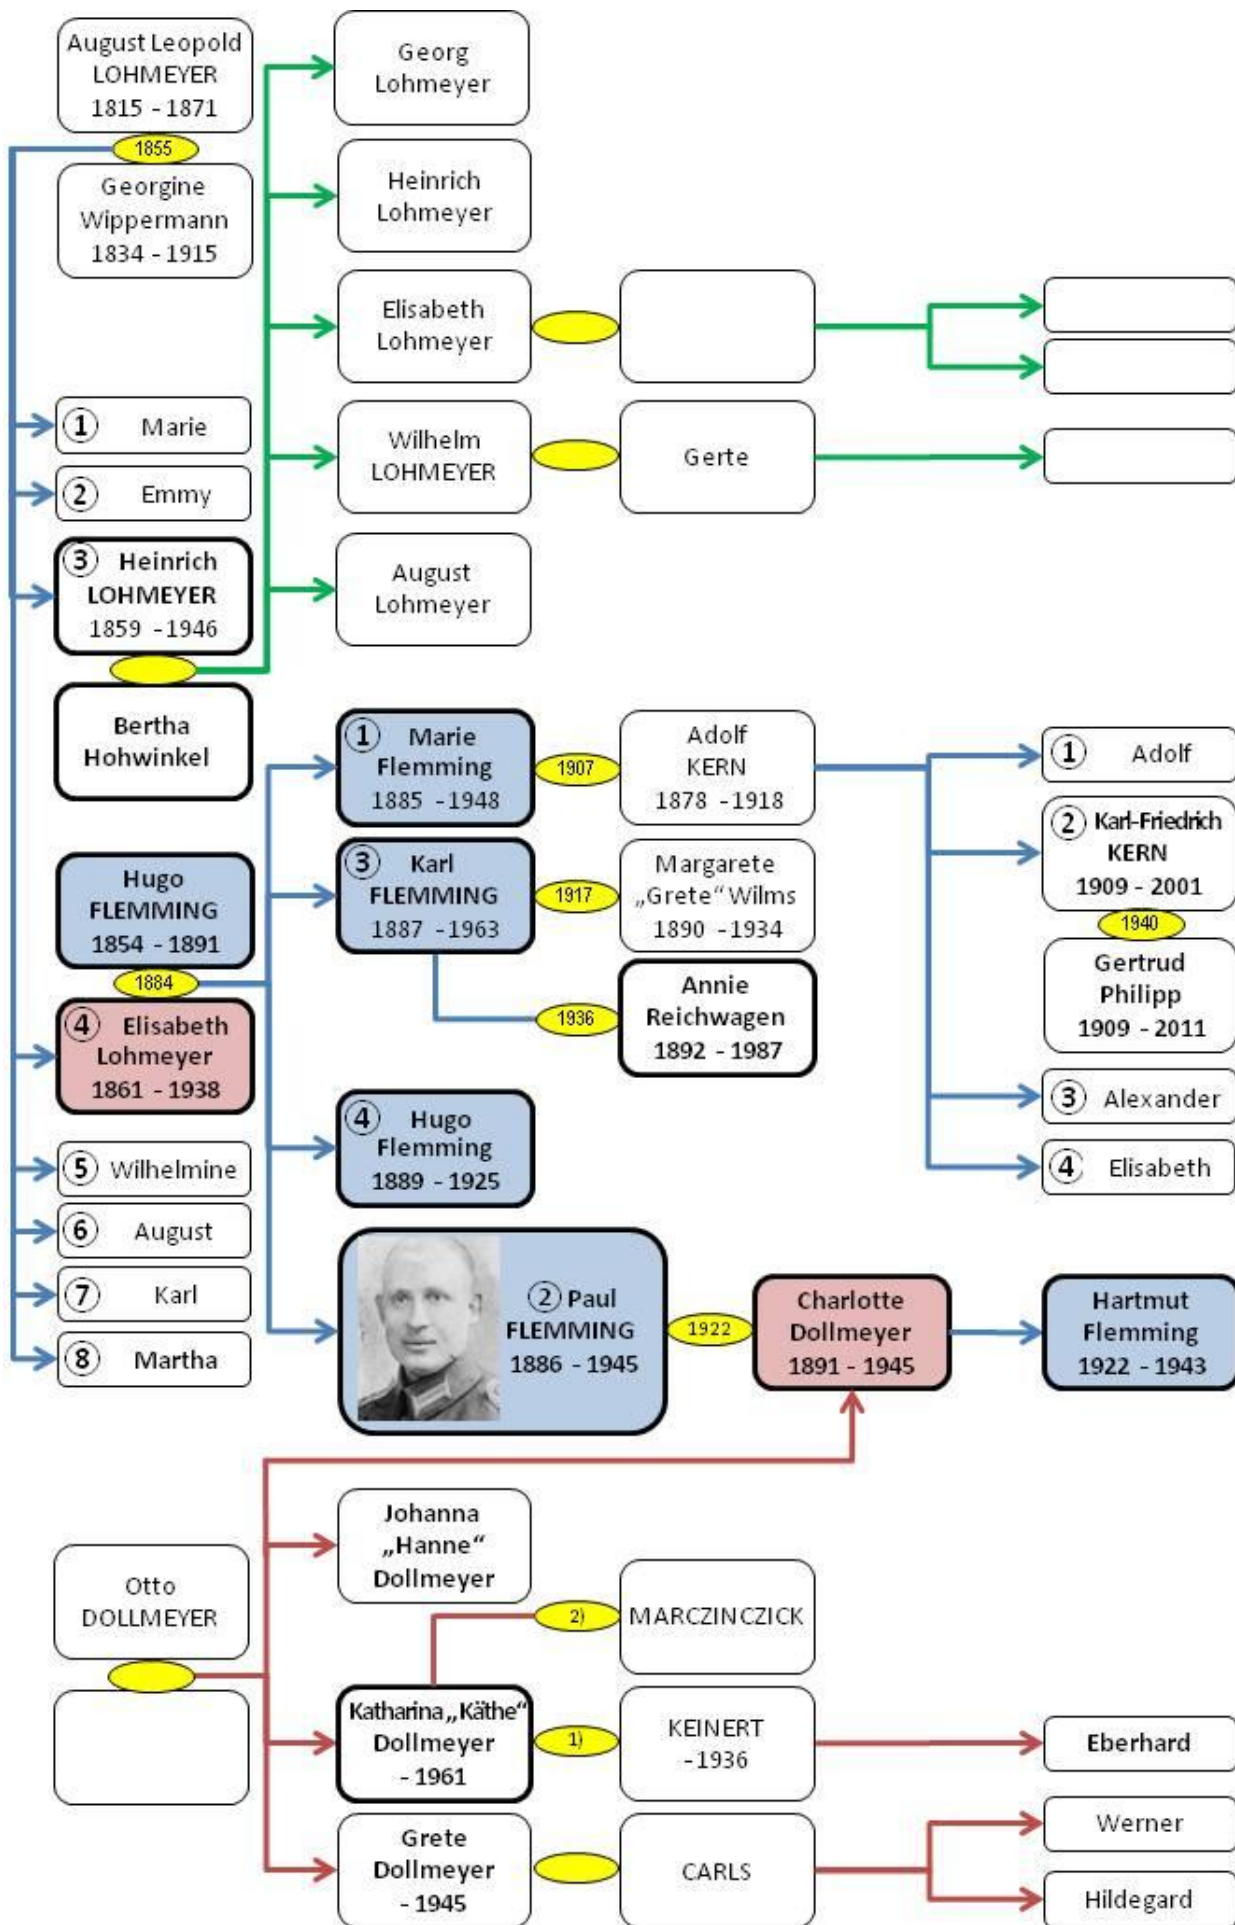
August Leopold LOHMEYER 1815 - 1871

1855

Georgine Wippermann 1834 - 1915

Georg Lohmeyer

Heinrich Lohmeyer

Elisabeth Lohmeyer

Wilhelm LOHMEYER

Gerte

August Lohmeyer

1 Marie

2 Emmy

3 Heinrich LOHMEYER 1859 - 1946

Bertha Hohwinkel

1 Marie Flemming 1885 - 1948

1907

Adolf KERN 1878 - 1918

1 Adolf

2 Karl-Friedrich KERN 1909 - 2001

1940

Gertrud Philipp 1909 - 2011

3 Karl FLEMMING 1887 - 1963

1917

Margarete „Grete“ Wilms 1890 - 1934

Hugo FLEMMING 1854 - 1891

1884

1936

Annie Reichwagen 1892 - 1987

4 Elisabeth Lohmeyer 1861 - 1938

3 Alexander

4 Elisabeth

4 Hugo Flemming 1889 - 1925

5 Wilhelmine

6 August

7 Karl

8 Martha

2 Paul FLEMMING 1886 - 1945

1922

Charlotte Dollmeyer 1891 - 1945

Hartmut Flemming 1922 - 1943

Johanna „Hanne“ Dollmeyer

Otto DOLLMEYER

2)

MARCZINCZICK

Katharina „Käthe“ Dollmeyer - 1961

1)

KEINERT - 1936

Eberhard

Werner

Grete Dollmeyer - 1945

CARLS

Hildegard